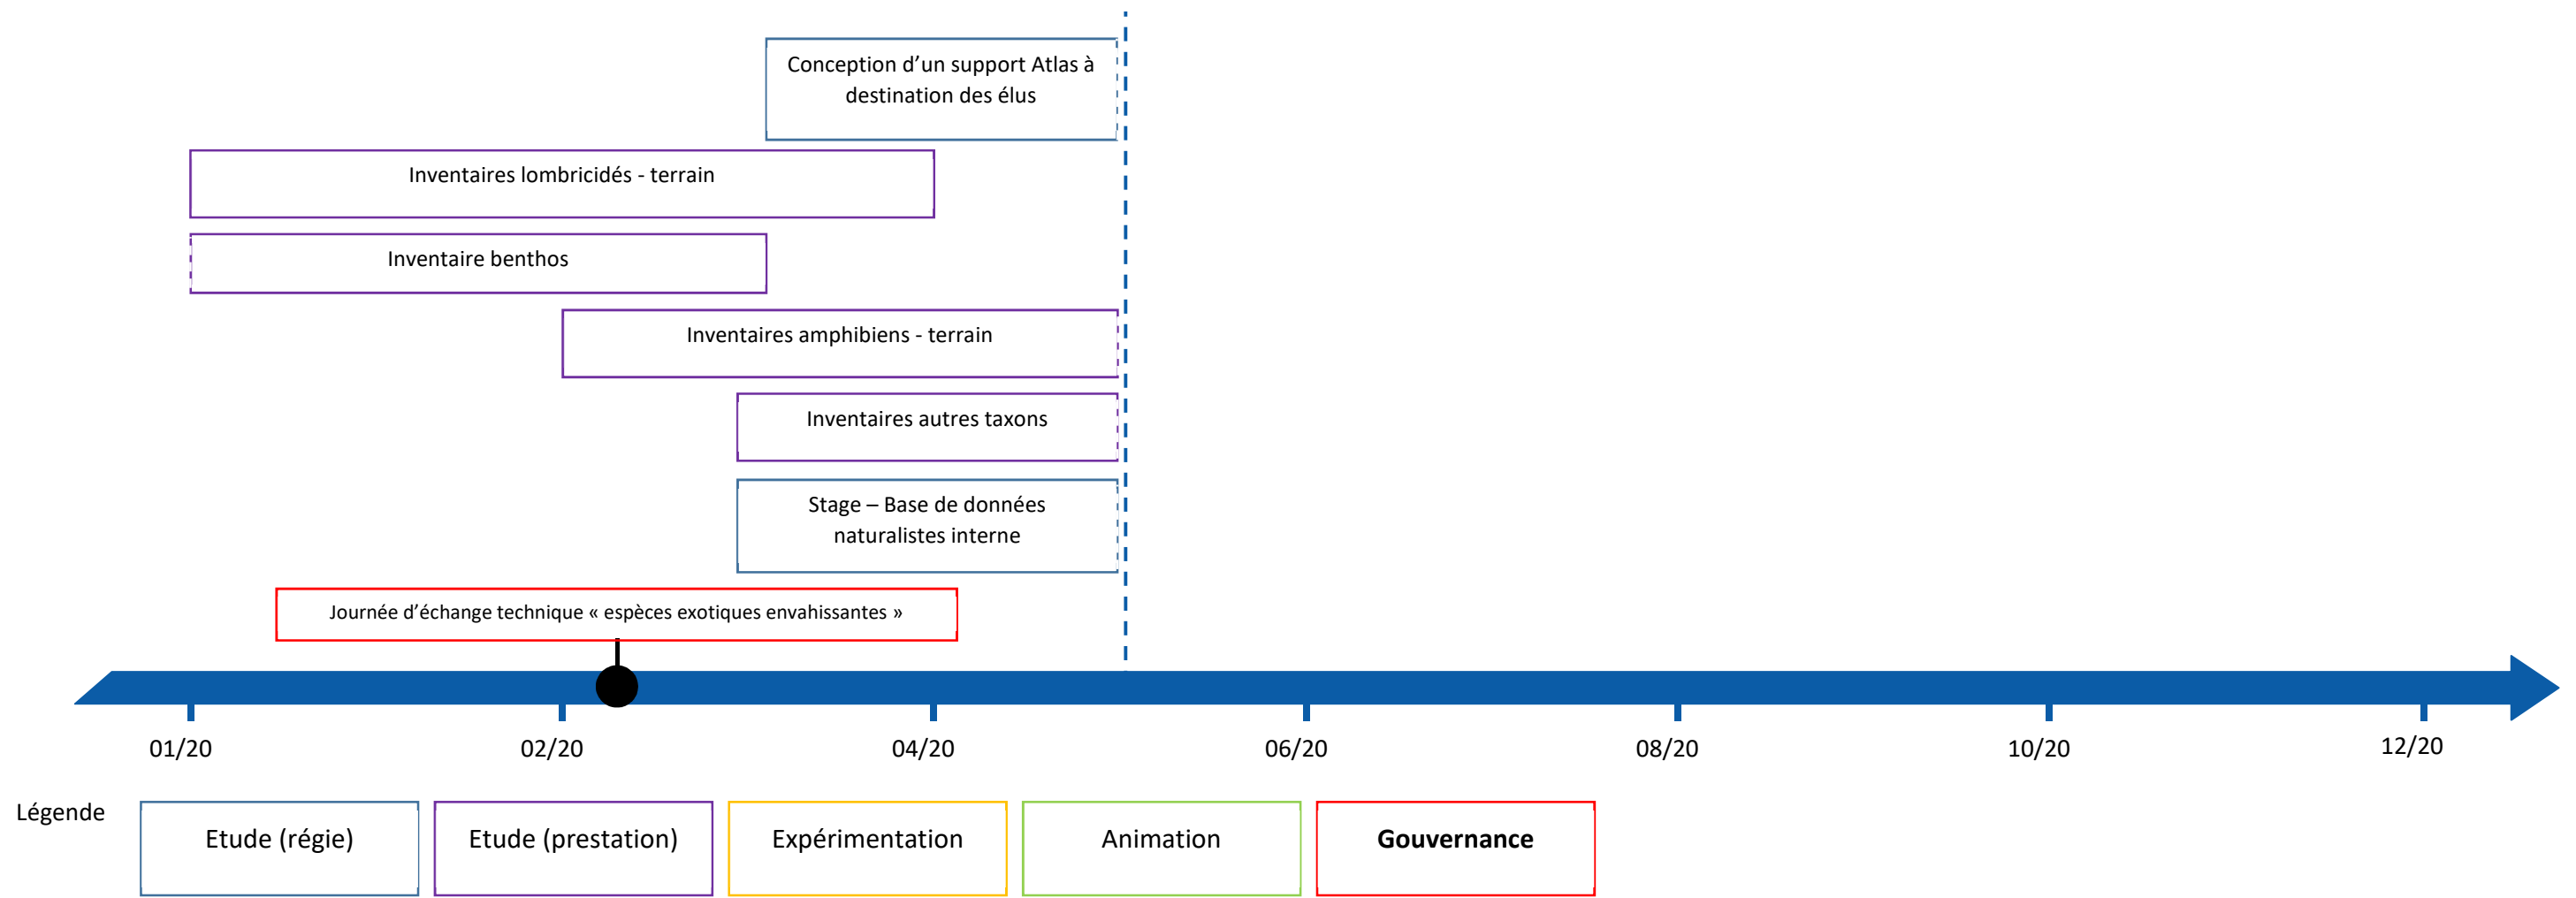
Conception d’un support Atlas à destination des élus

Inventaires lombricidés - terrain

Inventaire benthos

Inventaires amphibiens - terrain

Inventaires autres taxons

Stage – Base de données naturalistes interne

Journée d’échange technique « espèces exotiques envahissantes »

01/20
02/20
04/20
06/20
08/20
10/20
12/20

Légende

Etude (régie)
Etude (prestation)
Expérimentation
Animation
Gouvernance